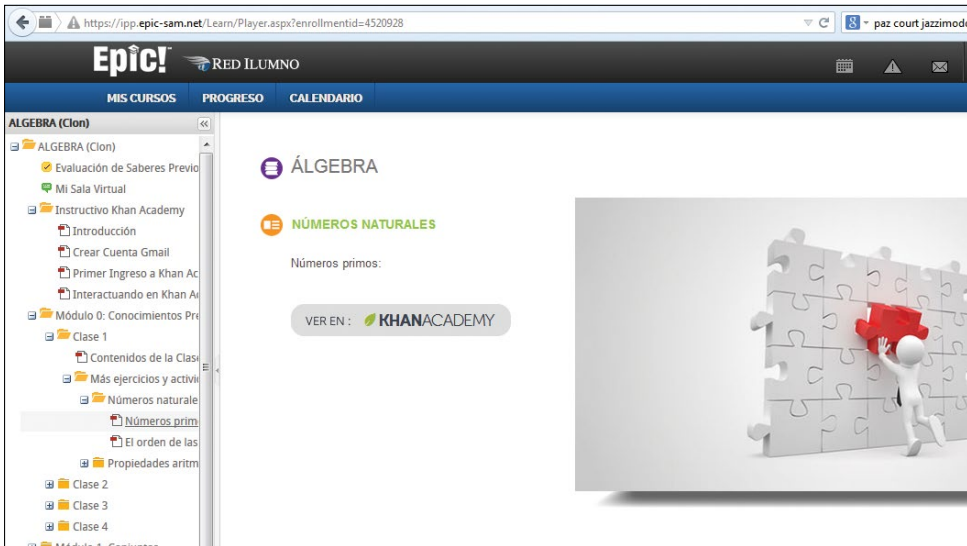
https://ipp.epic-sam.net/Learn/Player.aspx?enrollmentid=4520928

paz court jazzimod

Epic! RED ILUMNO

MIS CURSOS PROGRESO CALENDARIO

ALGEBRA (Clon)

ALGEBRA (Clon)
Evaluación de Saberes Previo
Mi Sala Virtual
Instructivo Khan Academy
Introducción
Crear Cuenta Gmail
Primer Ingreso a Khan Ac
Interactuando en Khan Ac
Módulo 0: Conocimientos Pre
Clase 1
Contenidos de la Clase
Más ejercicios y activi
Números naturale
Números prim
El orden de las
Propiedades aritm
Clase 2
Clase 3
Clase 4
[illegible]

ÁLGEBRA

NÚMEROS NATURALES

Números primos:

VER EN : KHANACADEMY